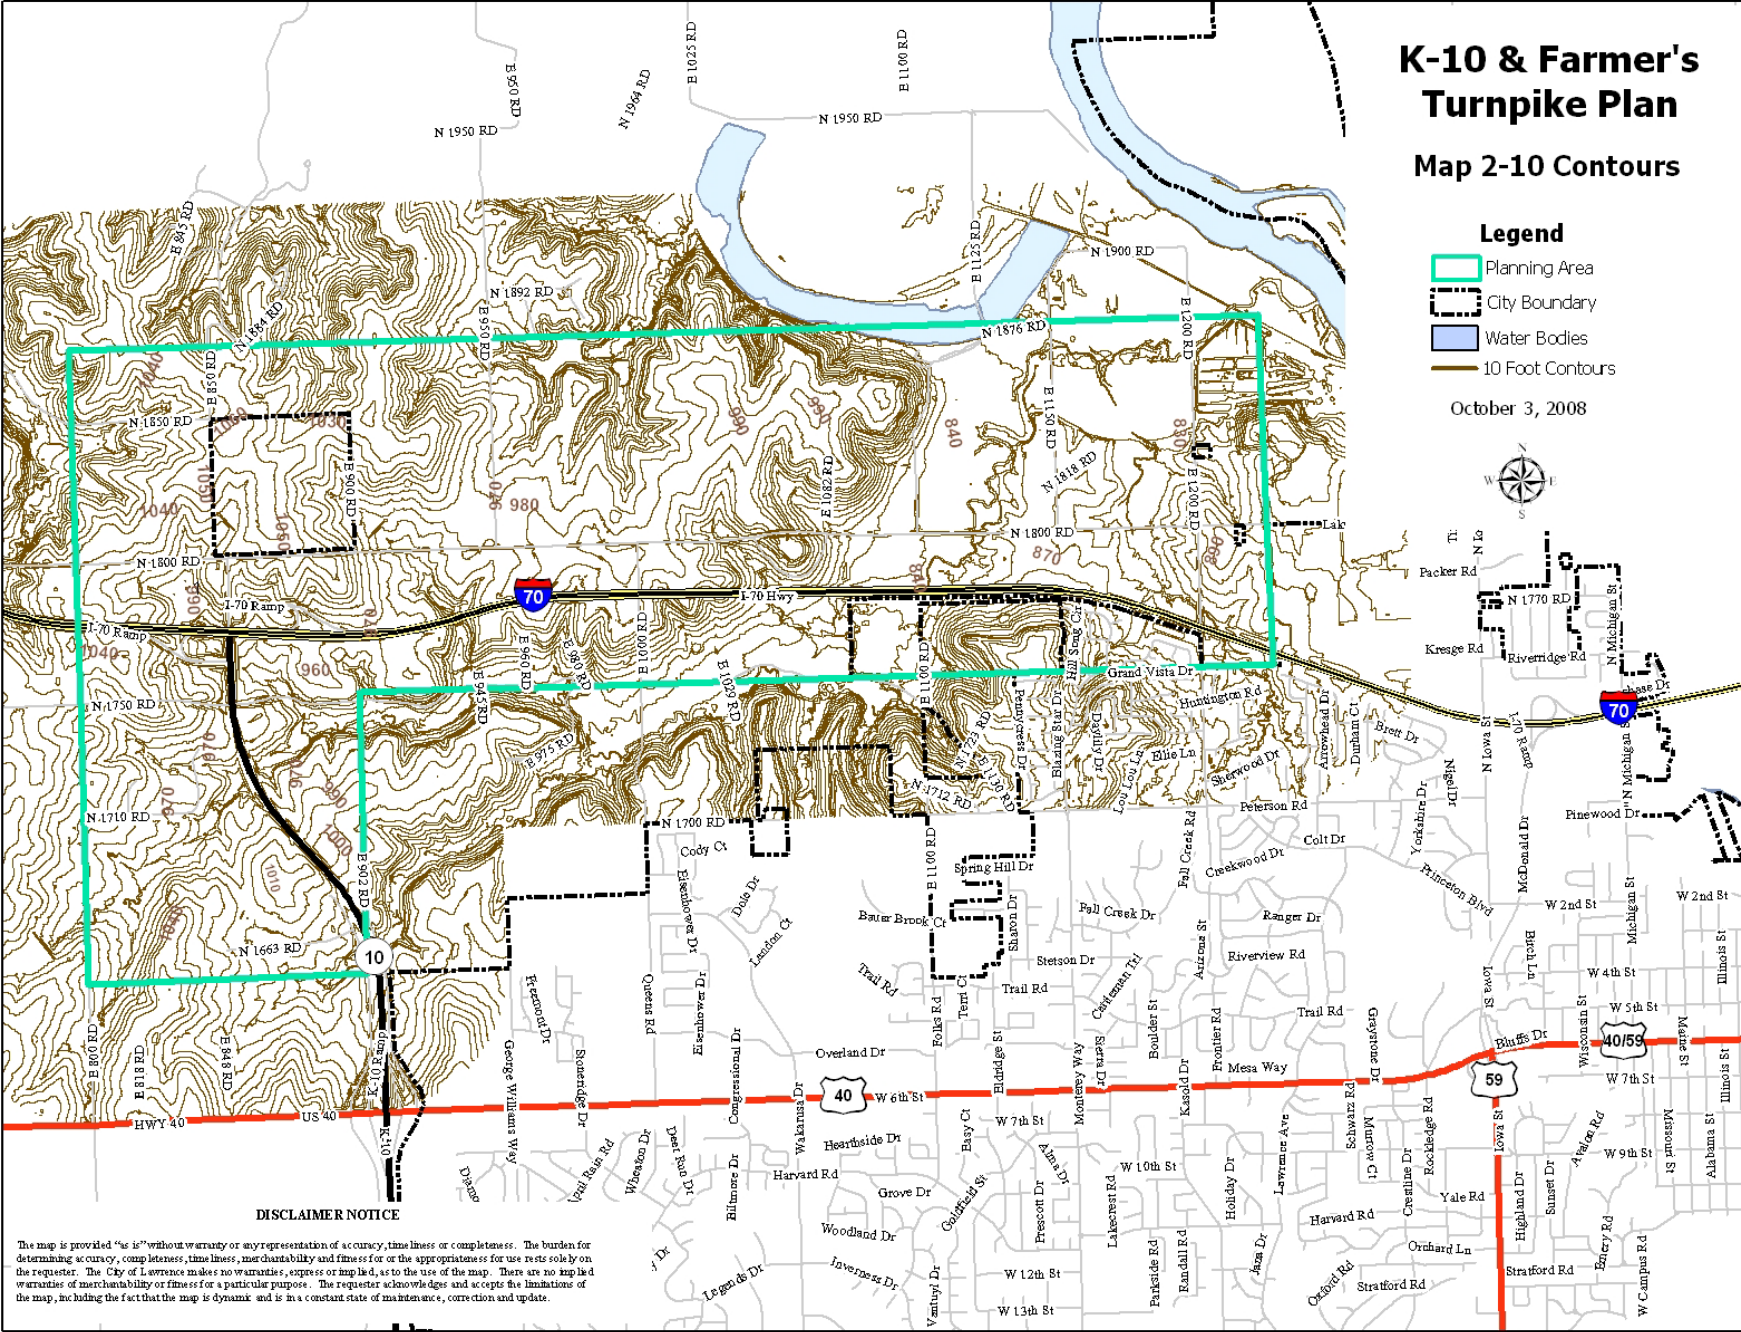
K-10 & Farmer's Turnpike Plan

Map 2-10 Contours

Legend
Planning Area
City Boundary
Water Bodies
10 Foot Contours

October 3, 2008

N
W E
S

E 950 RD
N 1964 RD
E 1025 RD
E 1100 RD
N 1950 RD
N 1950 RD
E 845 RD
N 1892 RD
E 1125 RD
N 1900 RD
N 1884 RD
E 950 RD
N 1876 RD
E 1200 RD
E 850 RD
N 1850 RD
1040
1030
990
990
840
E 1150 RD
830
E 900 RD
1050
1040
1060
970
980
E 1082 RD
N 1818 RD
E 1200 RD
N 1800 RD
N 1800 RD
870
860
Lak
Packer Rd
N 1770 RD
N Michigan St
70
I-70 Ramp
I-70 Hwy
I-70 Ramp
1040
960
E 960 RD
E 980 RD
E 1000 RD
E 1029 RD
E 1100 RD
Hill Song Ct
Grand Vista Dr
Kresge Rd
Riverridge Rd
Chase Dr
70
N 1750 RD
E 945 RD
E 975 RD
Pennycress Dr
Blazing Star Dr
Daylily Dr
Huntington Rd
Arrowhead Dr
Durham Ct
Brett Dr
N Iowa St
I-70 Ramp
N Michigan St
970
990
N 1723 RD
E 1150 RD
Lou Lou Ln
Ellie Ln
Sherwood Dr
Nigel Dr
N 1712 RD
Peterson Rd
Yorkshire Dr
McDonald Dr
Pinewood Dr
N 1710 RD
970
1000
N 1700 RD
Fall Creek Rd
Colt Dr
Cody Ct
Spring Hill Dr
Creekwood Dr
Princeton Blvd
1010
E 902 RD
Eisenhower Dr
Dole Dr
E 1100 RD
W 2nd St
W 2nd St
Bauer Brook Ct
Sharon Dr
Fall Creek Dr
Ranger Dr
Michigan St
Landon Ct
Birch Ln
Illinois St
N 1663 RD
10
Stetson Dr
Riverview Rd
W 4th St
Trail Rd
Terri Ct
Trail Rd
Cattleman Trl
Arizona St
Fremont Dr
Queens Rd
Eisenhower Dr
Iowa St
W 5th St
Trail Rd
Wisconsin St
Maine St
Folks Rd
Eldridge St
Boulder St
Frontier Rd
Graystone Dr
Congressional Dr
Overland Dr
Monterey Way
Sierra Dr
Mesa Way
Bluffs Dr
40/59
E 800 RD
E 818 RD
E 848 RD
K-10 Ramp
George Williams Way
Stoneridge Dr
40
W 6th St
Kasold Dr
Illinois St
W 7th St
59
HWY 40
US 40
Wakarusa Dr
Schwarz Rd
Murrow Ct
W 7th St
K-10
Deer Run Dr
Hearthside Dr
Easy Ct
Alma Dr
Lawrence Ave
Rockledge Rd
Iowa St
Avalon Rd
Missouri St
Alabama St
Diamo
Quail Run Rd
Wheaton Dr
Biltmore Dr
Harvard Rd
W 10th St
Holiday Dr
Crestline Dr
W 9th St
Grove Dr
Goldfield St
Prescott Dr
Lakecrest Rd
Yale Rd
Highland Dr
Sunset Dr
Woodland Dr
Harvard Rd
Emery Rd
Parkside Rd
Randall Rd
Jana Dr
Orchard Ln
Inverness Dr
Legends Dr
Ventura Dr
W 12th St
Oxford Rd
Stratford Rd
Stratford Rd
W Campus Rd
W 13th St

DISCLAIMER NOTICE

The map is provided "as is" without warranty or any representation of accuracy, timeliness or completeness. The burden for determining accuracy, completeness, timeliness, merchantability and fitness for or the appropriateness for use rests solely on the requester. The City of Lawrence makes no warranties, express or implied, as to the use of the map. There are no implied warranties of merchantability or fitness for a particular purpose. The requester acknowledges and accepts the limitations of the map, including the fact that the map is dynamic and is in a constant state of maintenance, correction and update.